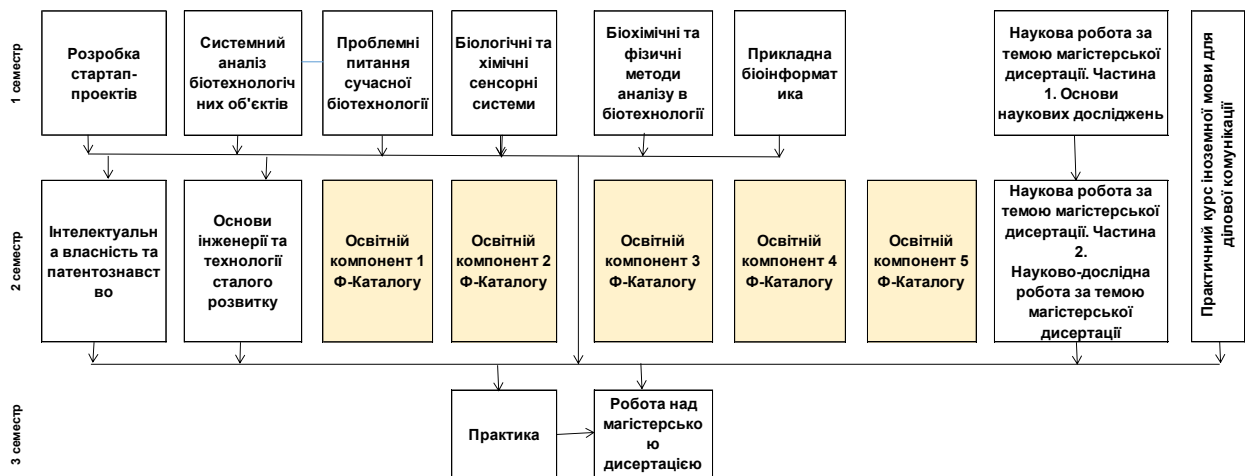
1 семестр

Розробка стартап-проектів

Системний аналіз біотехнологічних об'єктів

Проблемні питання сучасної біотехнології

Біологічні та хімічні сенсорні системи

Біохімічні та фізичні методи аналізу в біотехнології

Прикладна біоінформатика

Наукова робота за темою магістерської дисертації. Частина 1. Основи наукових досліджень

Практичний курс іноземної мови для ділової комунікації

2 семестр

Інтелектуальна власність та патентознавство

Основи інженерії та технології сталого розвитку

Освітній компонент 1 Ф-Каталогу

Освітній компонент 2 Ф-Каталогу

Освітній компонент 3 Ф-Каталогу

Освітній компонент 4 Ф-Каталогу

Освітній компонент 5 Ф-Каталогу

Наукова робота за темою магістерської дисертації. Частина 2. Науково-дослідна робота за темою магістерської дисертації

3 семестр

Практика

Робота над магістерською дисертацією